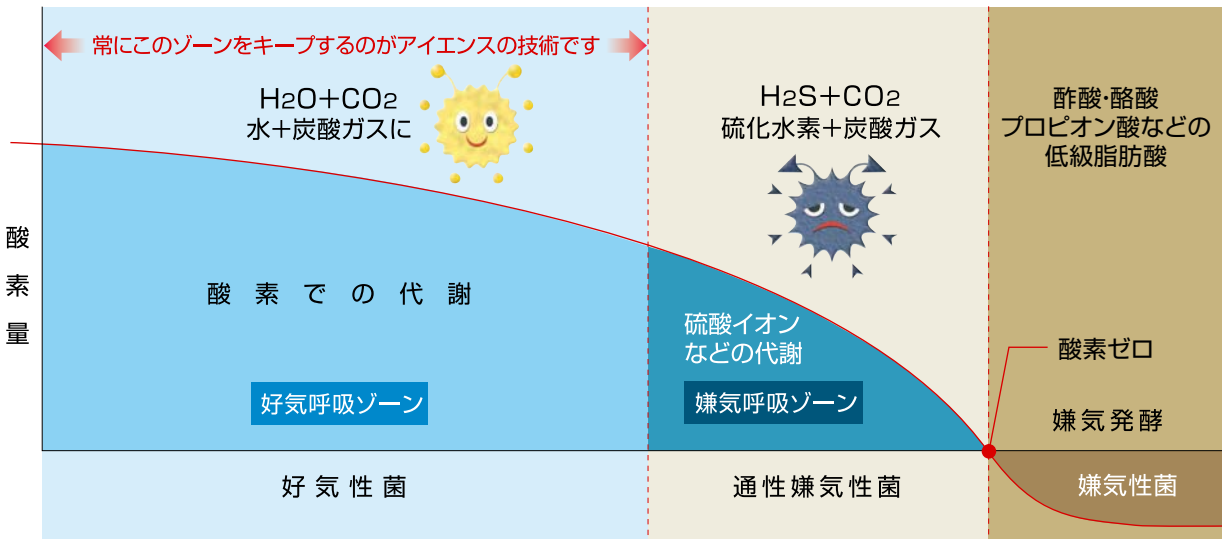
常にこのゾーンをキープするのがアイエンスの技術です

$H_2O+CO_2$
水+炭酸ガスに

$H_2S+CO_2$
硫化水素+炭酸ガス

酢酸・酪酸
プロピオン酸などの
低級脂肪酸

酸素量

酸素での代謝

好気呼吸ゾーン

硫酸イオン
などの代謝

嫌気呼吸ゾーン

酸素ゼロ

嫌気発酵

好気性菌

通性嫌気性菌

嫌気性菌